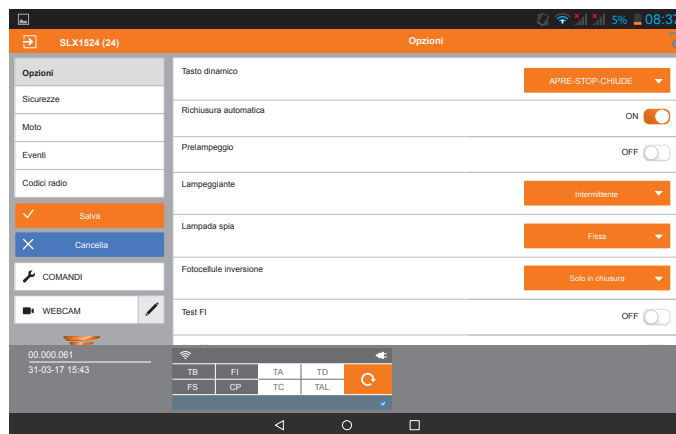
5% 08:37

SLX1524 (24)

Opzioni

Opzioni
Sicurezze
Moto
Eventi
Codici radio

Salva
Cancella

COMANDI
WEBCAM

00.000.061
31-03-17 15:43

Tasto dinamico
APRE-STOP-CHIUDE

Richiusura automatica
ON

Prelampeggio
OFF

Lampeggiante
Intermittente

Lampada spia
Fissa

Fotocellule inversione
Solo in chiusura

Test FI
OFF

| TB | FI | TA | TD |
|---|---|---|---|
| FS | CP | TC | TAL |